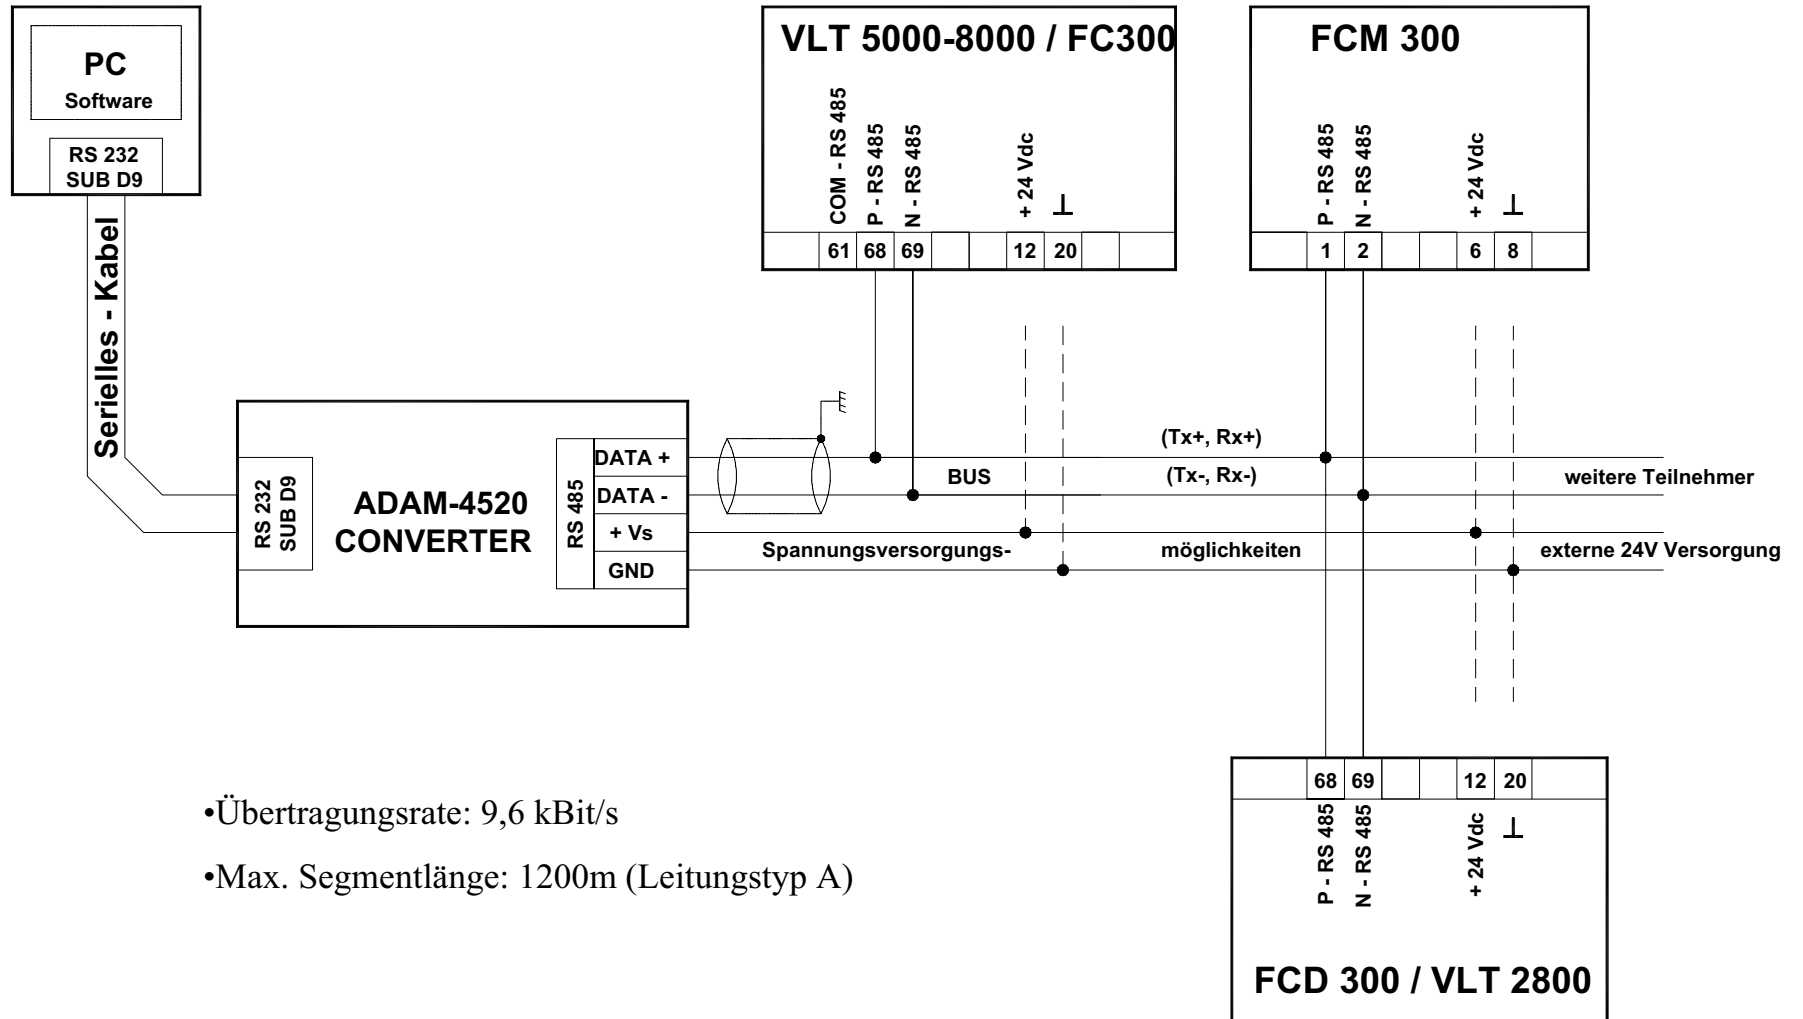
PC
Software
RS 232
SUB D9

Serielles - Kabel

VLT 5000-8000 / FC300
COM - RS 485
P - RS 485
N - RS 485
+ 24 Vdc
⊥
61 68 69 12 20

FCM 300
P - RS 485
N - RS 485
+ 24 Vdc
⊥
1 2 6 8

RS 232
SUB D9
ADAM-4520
CONVERTER
RS 485
DATA +
DATA -
+ Vs
GND

(Tx+, Rx+)
BUS
(Tx-, Rx-)
weitere Teilnehmer
Spannungsversorgungs-
möglichkeiten
externe 24V Versorgung

68 69 12 20
P - RS 485
N - RS 485
+ 24 Vdc
⊥
FCD 300 / VLT 2800

•Übertragungsrate: 9,6 kBit/s

•Max. Segmentlänge: 1200m (Leitungstyp A)